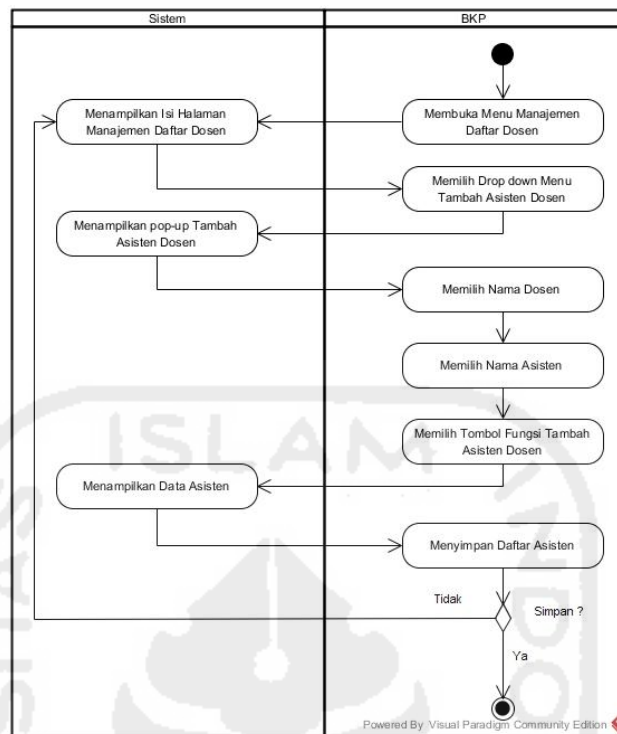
Sistem

BKP

Membuka Menu Manajemen Daftar Dosen

Menampilkan Isi Halaman Manajemen Daftar Dosen

Memilih Drop down Menu Tambah Asisten Dosen

Menampilkan pop-up Tambah Asisten Dosen

Memilih Nama Dosen

Memilih Nama Asisten

Memilih Tombol Fungsi Tambah Asisten Dosen

Menampilkan Data Asisten

Menyimpan Daftar Asisten

Tidak

Simpan ?

Ya

ISLAM

Powered By Visual Paradigm Community Edition